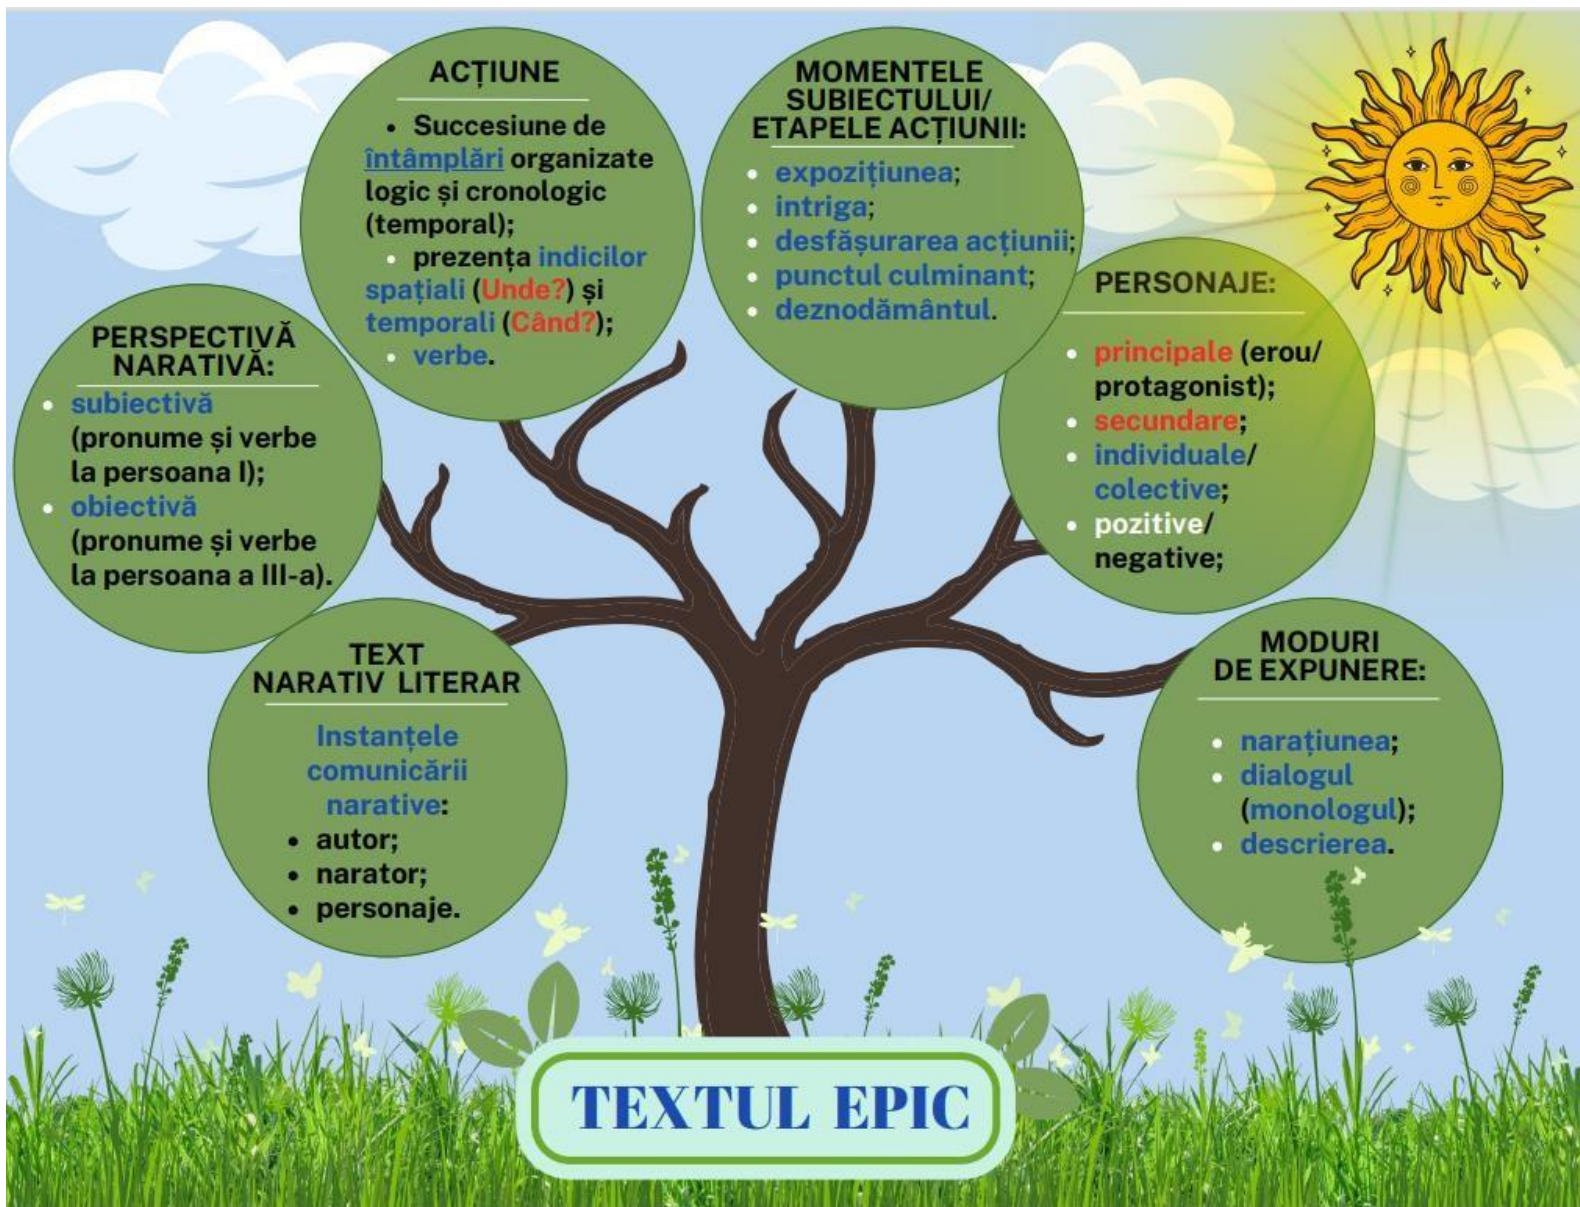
ACȚIUNE

- Succesiune de întâmplări organizate logic și cronologic (temporal);
- prezența indicilor spațiali (Unde?) și temporali (Când?);
- verbe.

MOMENTELE SUBIECTULUI/ ETAPELE ACȚIUNII:

- expozițiunea;
- intriga;
- desfășurarea acțiunii;
- punctul culminant;
- deznodământul.

PERSPECTIVĂ NARATIVĂ:

- subiectivă (pronume și verbe la persoana I);
- obiectivă (pronume și verbe la persoana a III-a).

PERSONAJE:

- principale (erou/ protagonist);
- secundare;
- individuale/ colective;
- pozitive/ negative;

TEXT NARATIV LITERAR

Instanțele comunicării narative:

- autor;
- narator;
- personaje.

MODURI DE EXPUNERE:

- narațiunea;
- dialogul (monologul);
- descrierea.

TEXTUL EPIC